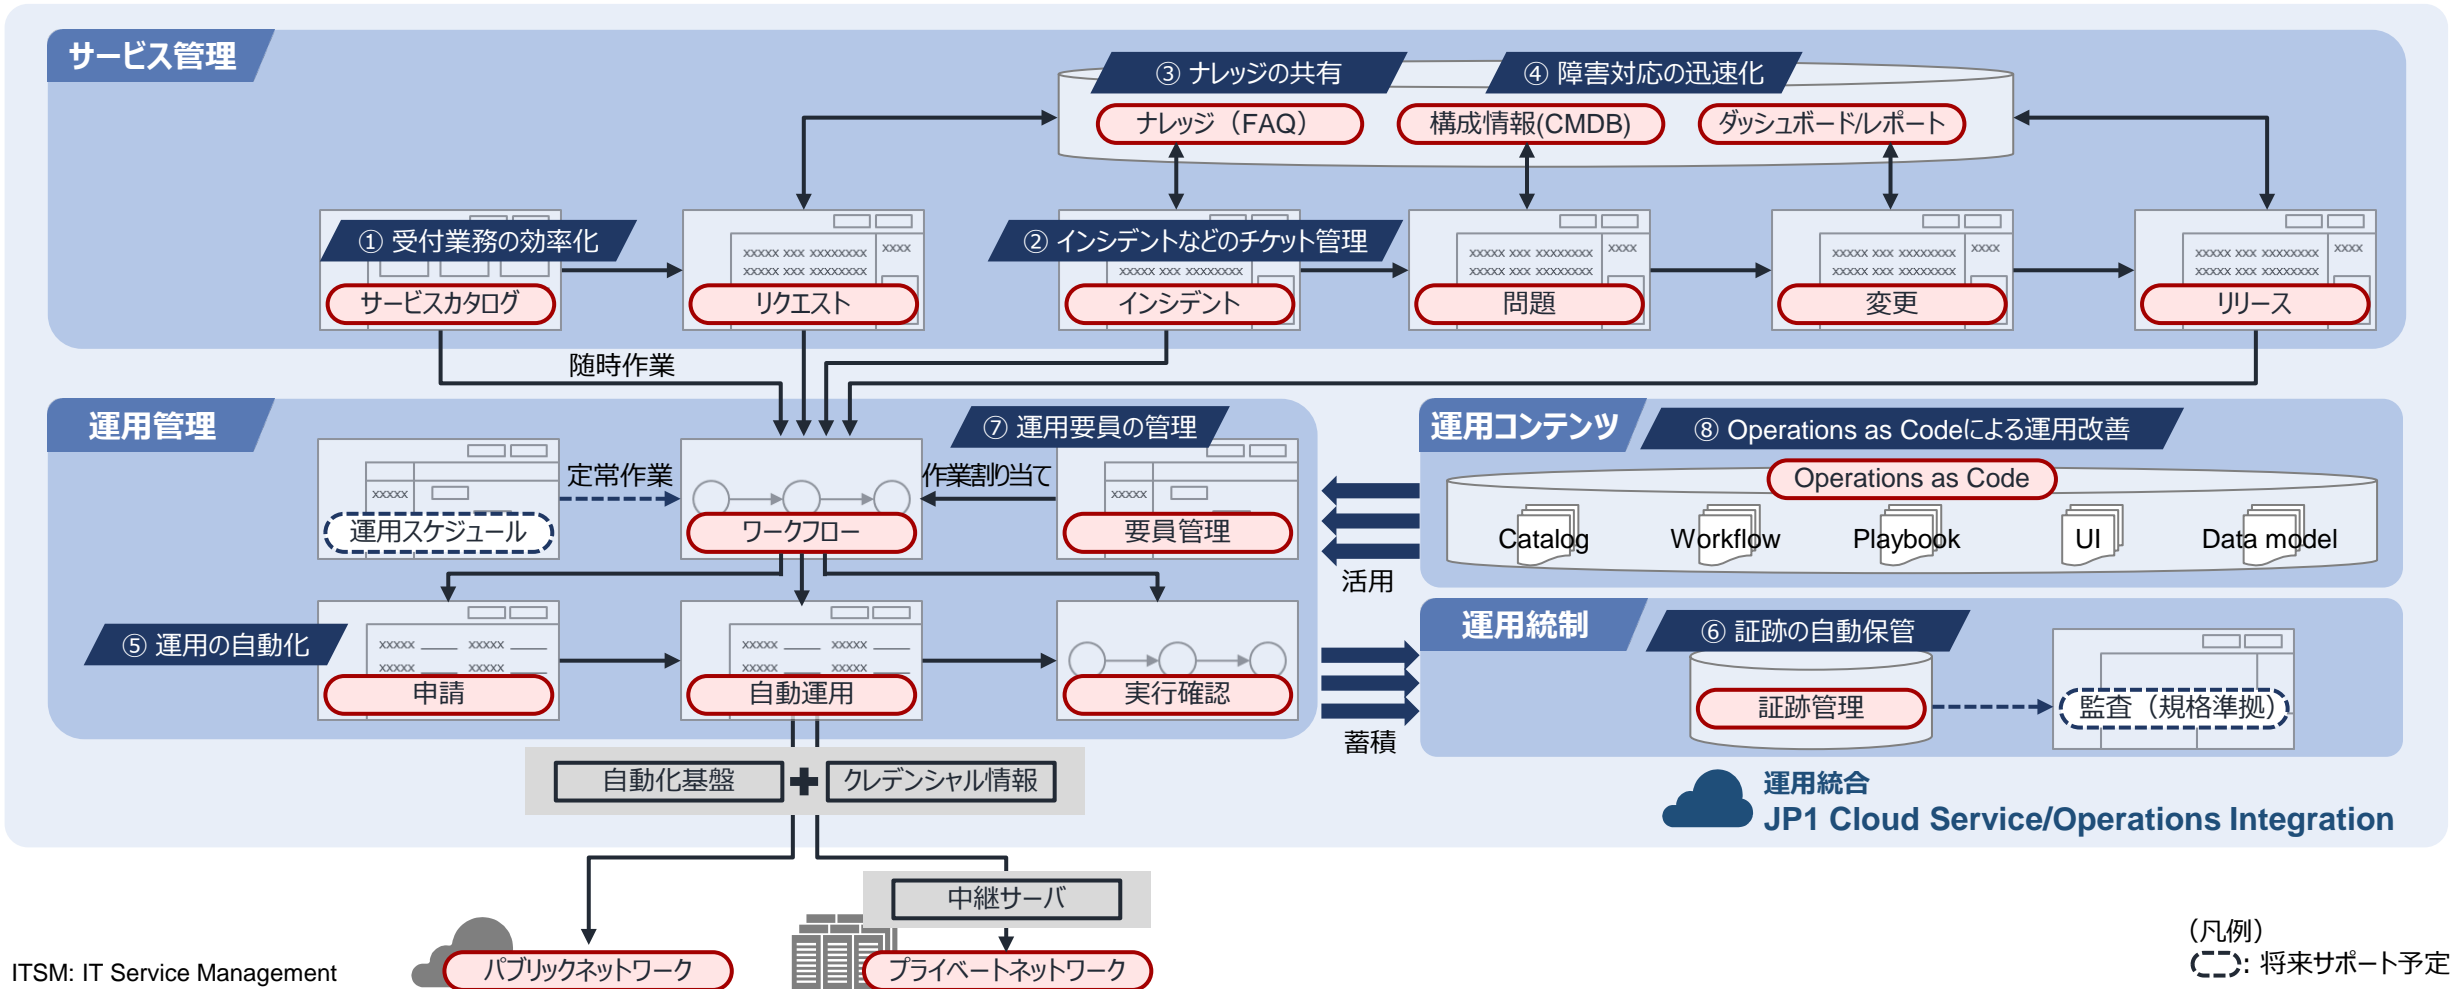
サービス管理

③ ナレッジの共有
④ 障害対応の迅速化
ナレッジ（FAQ）
構成情報(CMDB)
ダッシュボード/レポート

① 受付業務の効率化
サービスカタログ
xxxxx xxx xxxxxxxx xxxx
xxxxx xxx xxxxxxxx
リクエスト
② インシデントなどのチケット管理
xxxxx xxx xxxxxxxx
インシデント
xxxxx xxx xxxxxxxx xxxx
xxxxx xxx xxxxxxxx
問題
xxxxx xxx xxxxxxxx xxxx
xxxxx xxx xxxxxxxx
変更
xxxxx xxx xxxxxxxx xxxx
xxxxx xxx xxxxxxxx
リリース

随時作業

運用管理

xxxxx
運用スケジュール
定常作業
ワークフロー
⑦ 運用要員の管理
作業割り当て
xxxxx
要員管理

⑤ 運用の自動化
xxxxx xxxxx
xxxxx xxxxx
申請
xxxxx xxxxx
xxxxx xxxxx
自動運用
実行確認

自動化基盤
クレデンシャル情報

運用コンテンツ
⑧ Operations as Codeによる運用改善
Operations as Code
Catalog
Workflow
Playbook
UI
Data model

活用

運用統制
⑥ 証跡の自動保管
証跡管理
監査（規格準拠）

蓄積

運用統合
JP1 Cloud Service/Operations Integration

中継サーバ
パブリックネットワーク
プライベートネットワーク

ITSM: IT Service Management

（凡例）
: 将来サポート予定